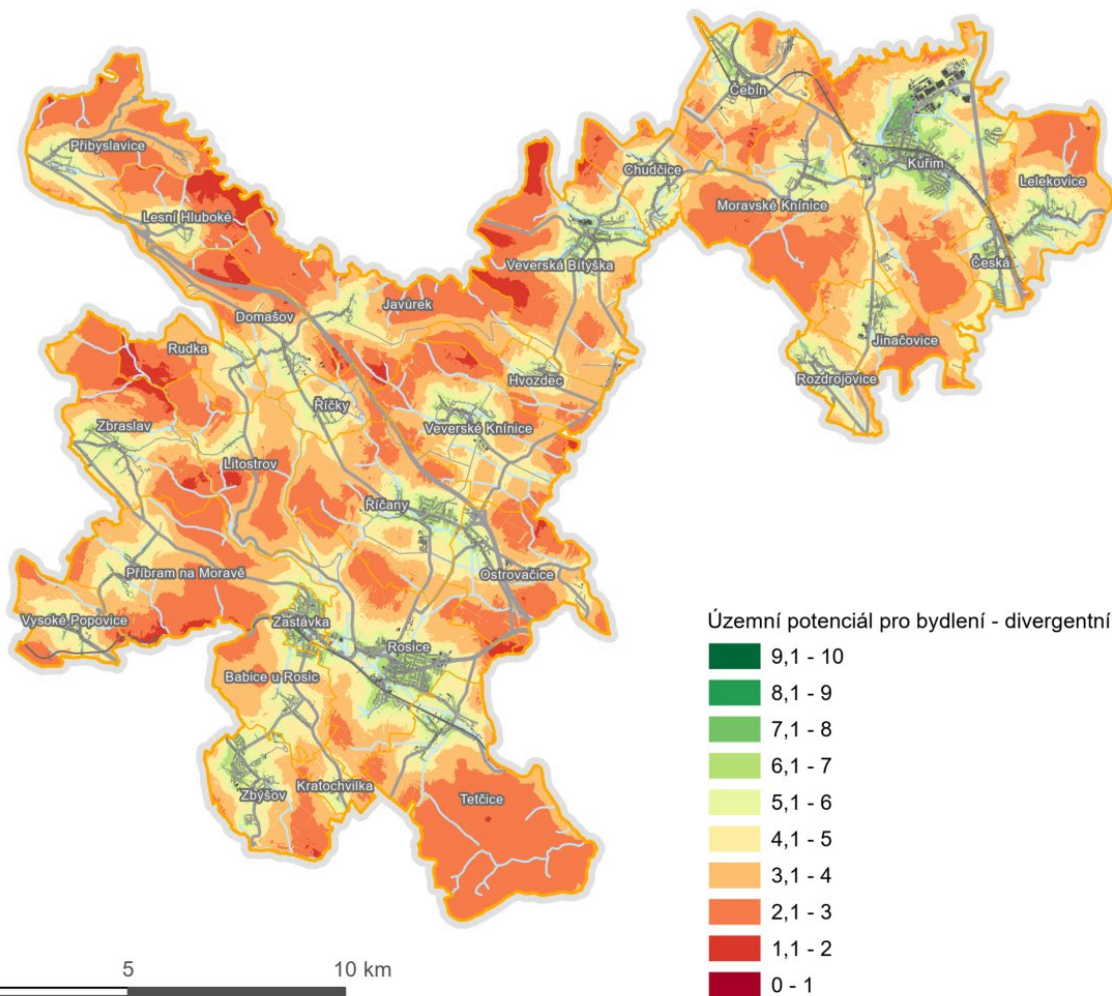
Čebín
Chudčice
Kuřim
Lelekovice
Moravské Knínice
Česká
Přibyslavice
Lesní Hluboké
Veverská Bítýška
Javůrek
Domašov
Jinačovice
Rozdrojovice
Rudka
Hvozdec
Říčky
Veverské Knínice
Zbraslav
Litostrov
Říčany
Příbram na Moravě
Ostrovačice
Vysoké Popovice
Zastávka
Rosice
Babice u Rosic
Zbýšov
Kratochvilka
Tetčice

Územní potenciál pro bydlení - divergentní
9,1 - 10
8,1 - 9
7,1 - 8
6,1 - 7
5,1 - 6
4,1 - 5
3,1 - 4
2,1 - 3
1,1 - 2
0 - 1

5
10 km